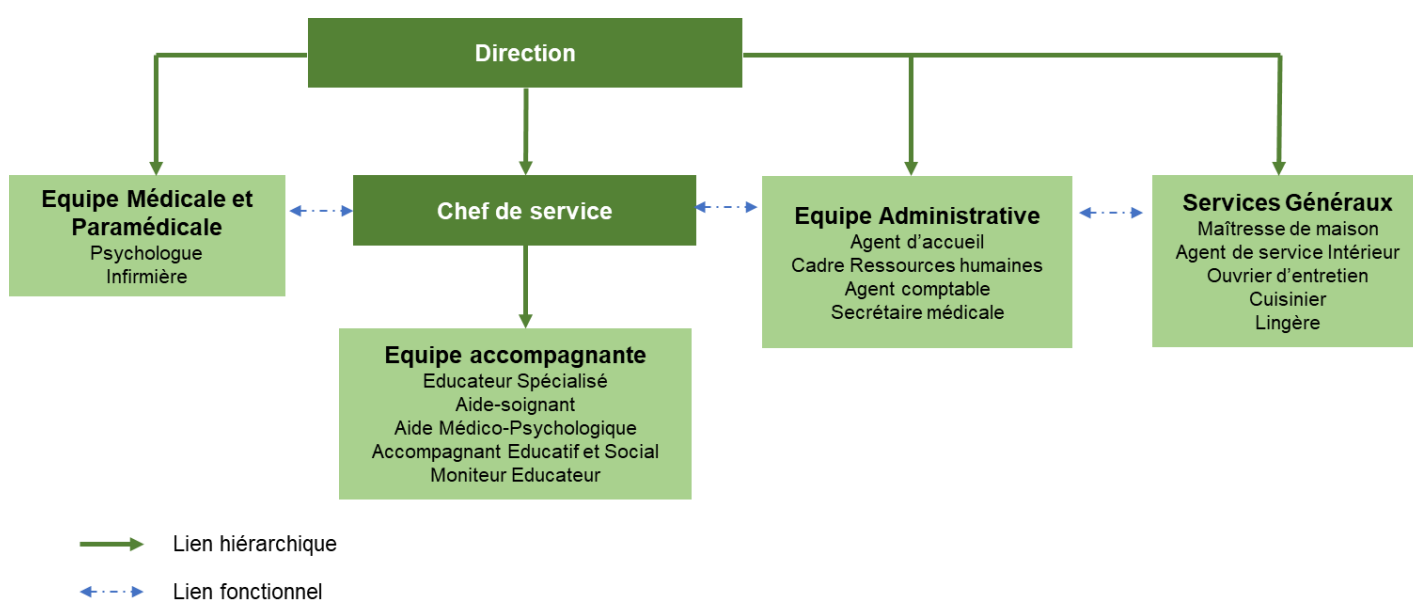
Direction

Equipe Médicale et Paramédicale
Psychologue
Infirmière

Chef de service

Equipe Administrative
Agent d'accueil
Cadre Ressources humaines
Agent comptable
Secrétaire médicale

Services Généraux
Maîtresse de maison
Agent de service Intérieur
Ouvrier d'entretien
Cuisinier
Lingère

Equipe accompagnante
Educateur Spécialisé
Aide-soignant
Aide Médico-Psychologique
Accompagnant Educatif et Social
Moniteur Educateur

Lien hiérarchique

Lien fonctionnel